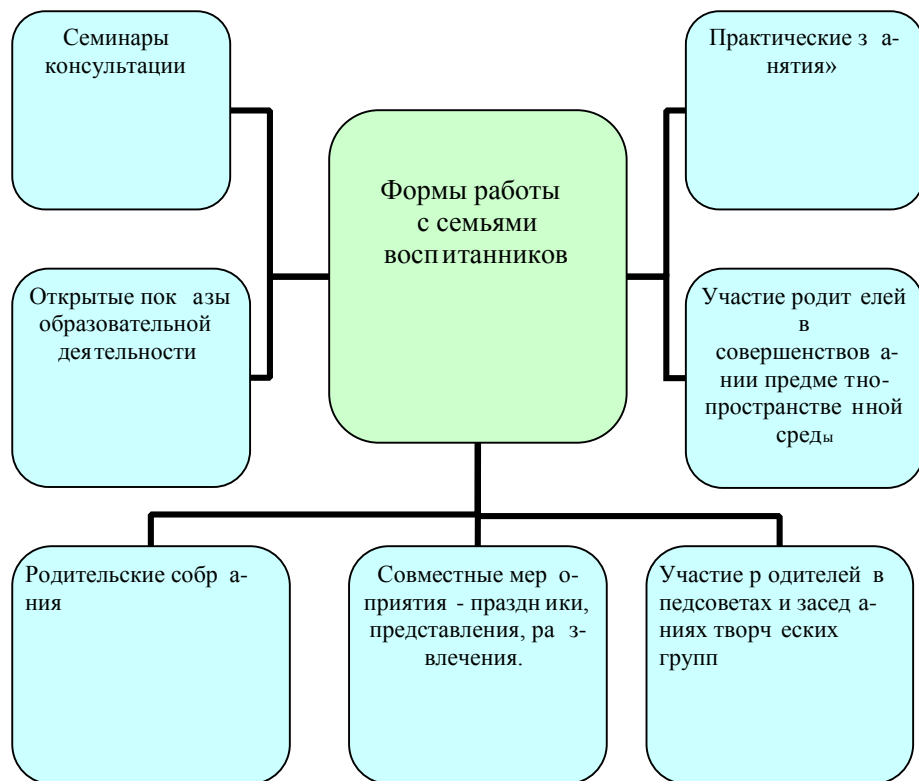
Семинары консультации

Практические занятия»

Формы работы с семьями воспитанников

Открытые показы образовательной деятельности

Участие родителей в совершенствовании предметно-пространственной среды

Родительские собрания

Совместные мероприятия - праздники, представления, развлечения.

Участие родителей в педсоветах и заседаниях творческих групп